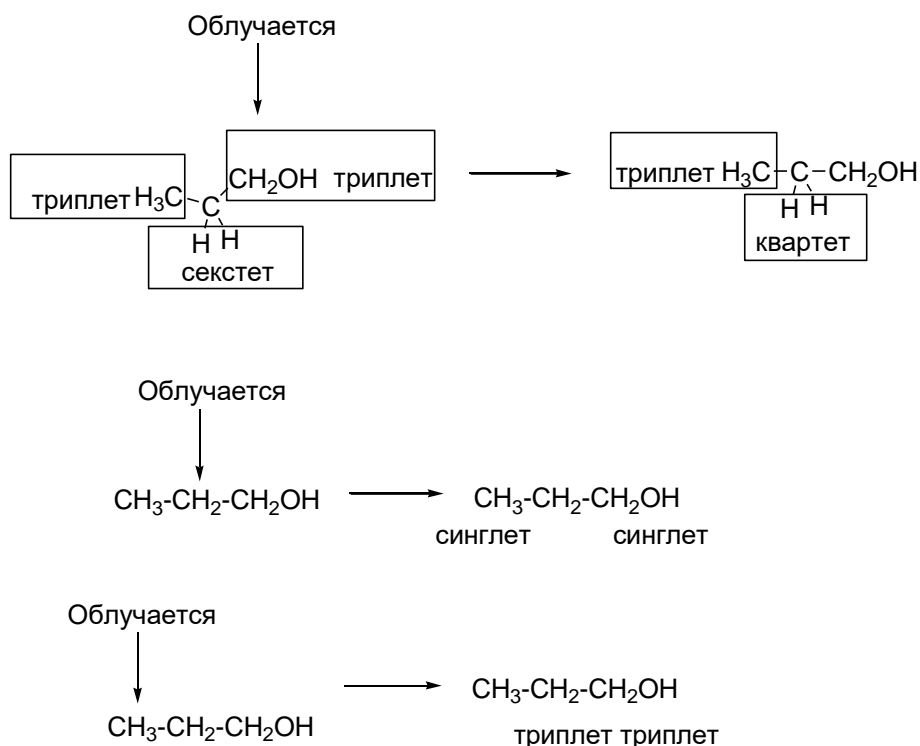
Облучается

триплет $H_3C$ $C$ $CH_2OH$ триплет
$H$ $H$
секстет

триплет $H_3C$ $C$ $CH_2OH$
$H$ $H$
квартет

Облучается

$CH_3$-$CH_2$-$CH_2OH$ $CH_3$-$CH_2$-$CH_2OH$
синглет синглет

Облучается

$CH_3$-$CH_2$-$CH_2OH$ $CH_3$-$CH_2$-$CH_2OH$
триплет триплет